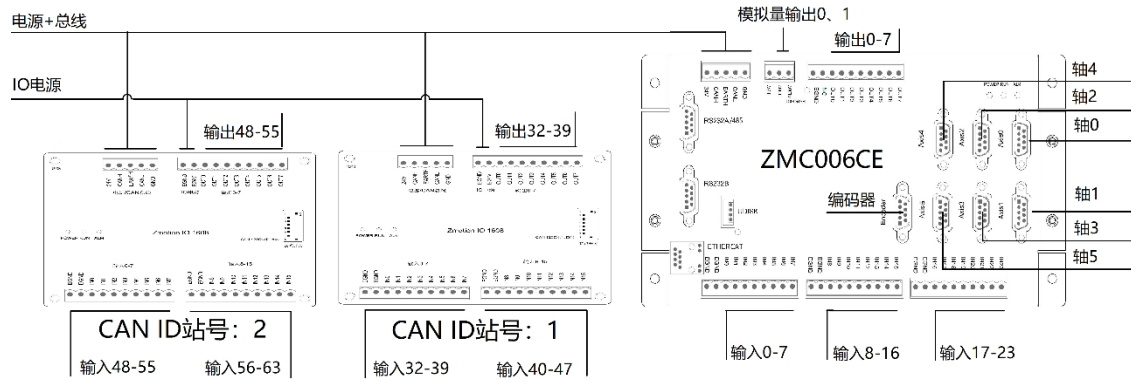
电源+总线

IO电源

模拟量输出0、1

输出0-7

输出48-55

输出32-39

ZMC006CE

RS232/485

RS232B

编码器

ETHERCAT

轴4

轴2

轴0

轴1

轴3

轴5

Zmotion IO 1608

Zmotion IO 1608

CAN ID站号：2

输入48-55 输入56-63

CAN ID站号：1

输入32-39 输入40-47

输入0-7

输入8-16

输入17-23